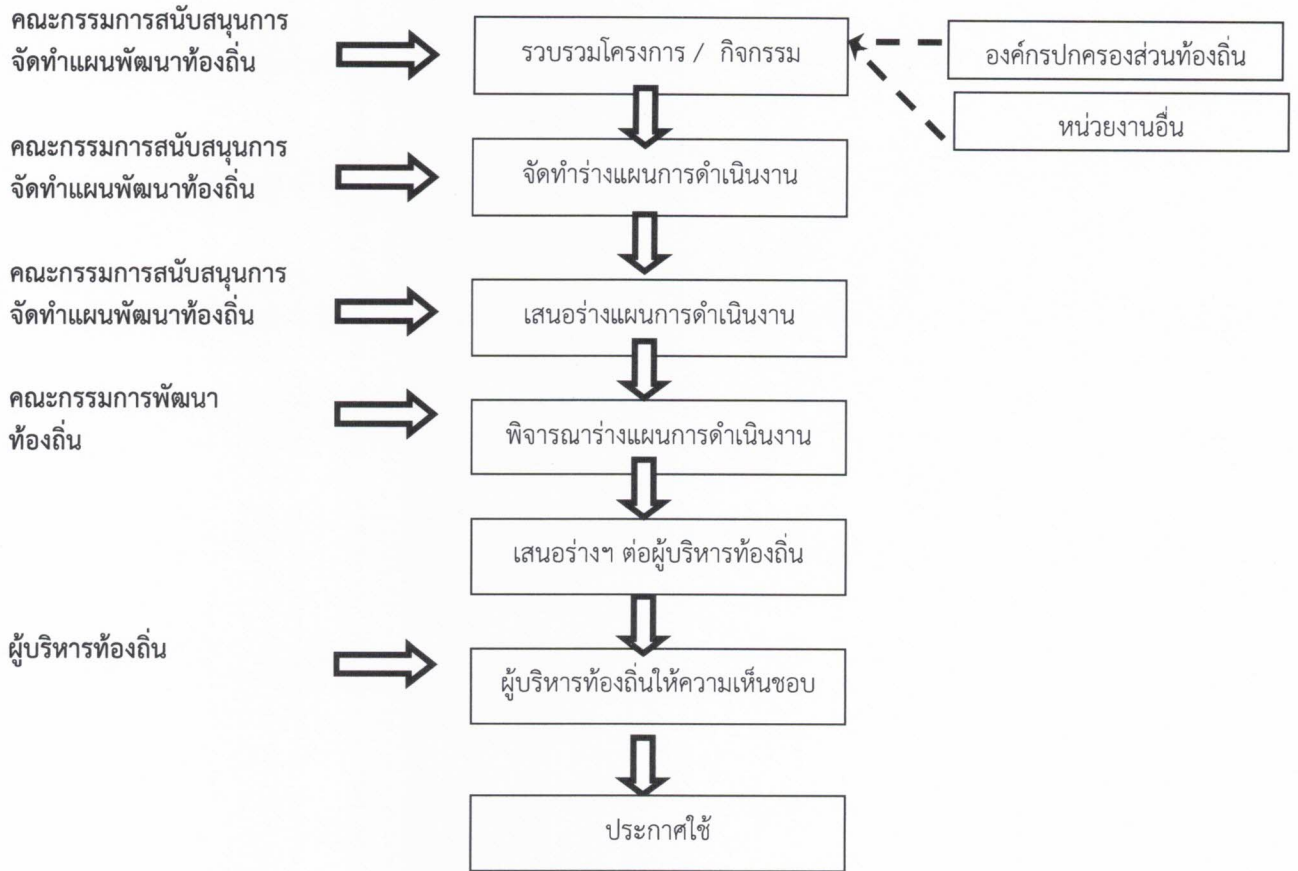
คณะกรรมการสนับสนุนการจัดทำแผนพัฒนาท้องถิ่น

รวบรวมโครงการ / กิจกรรม

องค์กรปกครองส่วนท้องถิ่น

หน่วยงานอื่น

คณะกรรมการสนับสนุนการจัดทำแผนพัฒนาท้องถิ่น

จัดทำร่างแผนการดำเนินงาน

คณะกรรมการสนับสนุนการจัดทำแผนพัฒนาท้องถิ่น

เสนอร่างแผนการดำเนินงาน

คณะกรรมการพัฒนาท้องถิ่น

พิจารณาร่างแผนการดำเนินงาน

เสนอร่างฯ ต่อผู้บริหารท้องถิ่น

ผู้บริหารท้องถิ่น

ผู้บริหารท้องถิ่นให้ความเห็นชอบ

ประกาศใช้